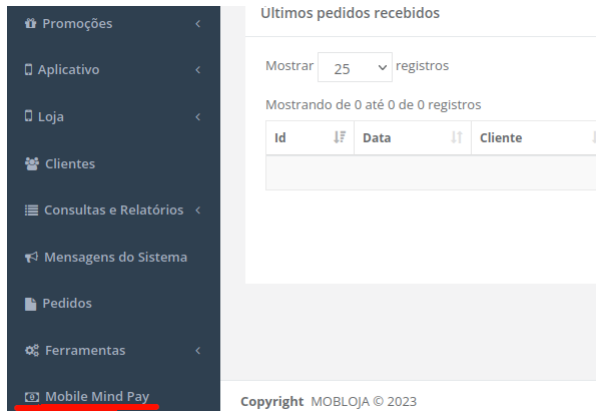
Promoções <

Aplicativo <

Loja <

Clientes

Consultas e Relatórios <

Mensagens do Sistema

Pedidos

Ferramentas <

Mobile Mind Pay

Ultimos pedidos recebidos

Mostrar 25 registros

Mostrando de 0 até 0 de 0 registros

| Id | Data | Cliente |
|---|---|---|
| | | |

Copyright MOBLOJA © 2023